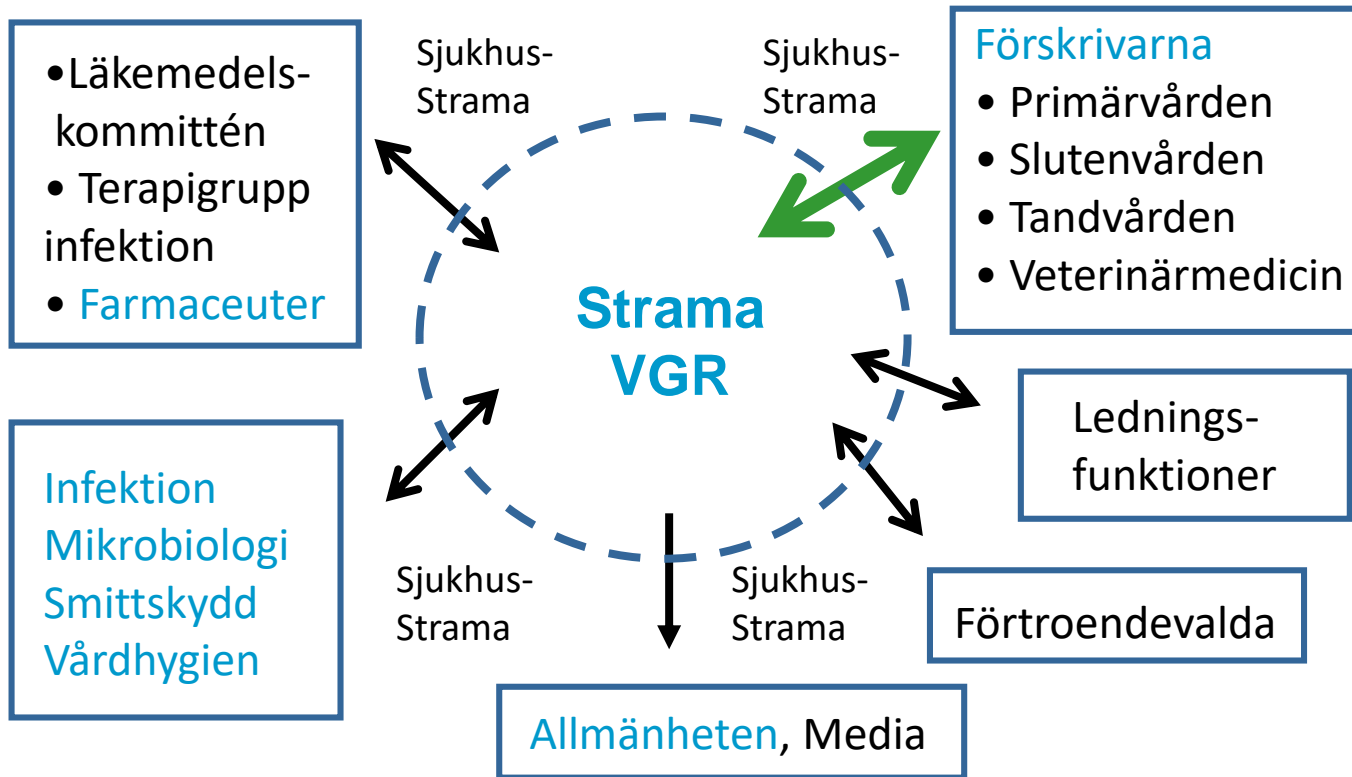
•Läkemedelskommittén
• Terapigrupp infektion
• Farmaceuter

Sjukhus-Strama

Sjukhus-Strama

Förskrivarna
• Primärvården
• Slutenvården
• Tandvården
• Veterinärmedicin

Strama VGR

Ledningsfunktioner

Infektion
Mikrobiologi
Smittskydd
Vårdhygien

Sjukhus-Strama

Sjukhus-Strama

Förtroendevalda

Allmänheten, Media